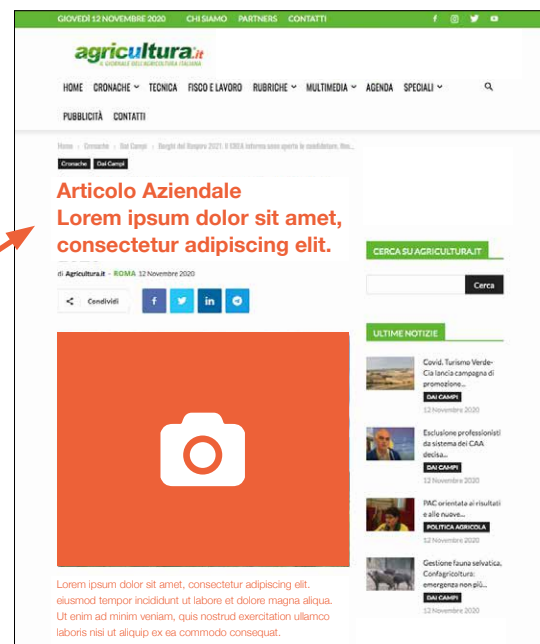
GIOVEDÌ 12 NOVEMBRE 2020 CHI SIAMO PARTNERS CONTATTI

agricultura.it
IL GIORNALE DELL'AGRICOLTURA ITALIANA

HOME CRONACHE TECNICA FISCO E LAVORO RUBRICHE MULTIMEDIA AGENDA SPECIALI

PUBBLICITÀ CONTATTI

Home › Cronache › Dai Campi › Borghi del Respiro 2021. Il CREA informa sono aperte le candidature. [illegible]

Cronache Dai Campi

Articolo Aziendale
Lorem ipsum dolor sit amet, consectetur adipiscing elit.

di Agricultura.it - ROMA 12 Novembre 2020

Condividi

Lorem ipsum dolor sit amet, consectetur adipiscing elit. eiusmod tempor incididunt ut labore et dolore magna aliqua. Ut enim ad minim veniam, quis nostrud exercitation ullamco laboris nisi ut aliquip ex ea commodo consequat.

CERCA SU AGRICULTURA.IT

Cerca

ULTIME NOTIZIE

Covid. Turismo Verde-Cia lancia campagna di promozione...
DAI CAMPI
12 Novembre 2020

Esclusione professionisti da sistema dei CAA decisa...
DAI CAMPI
12 Novembre 2020

PAC orientata ai risultati e alle nuove...
POLITICA AGRICOLA
12 Novembre 2020

Gestione fauna selvatica, Confagricoltura: emergenza non più...
DAI CAMPI
12 Novembre 2020